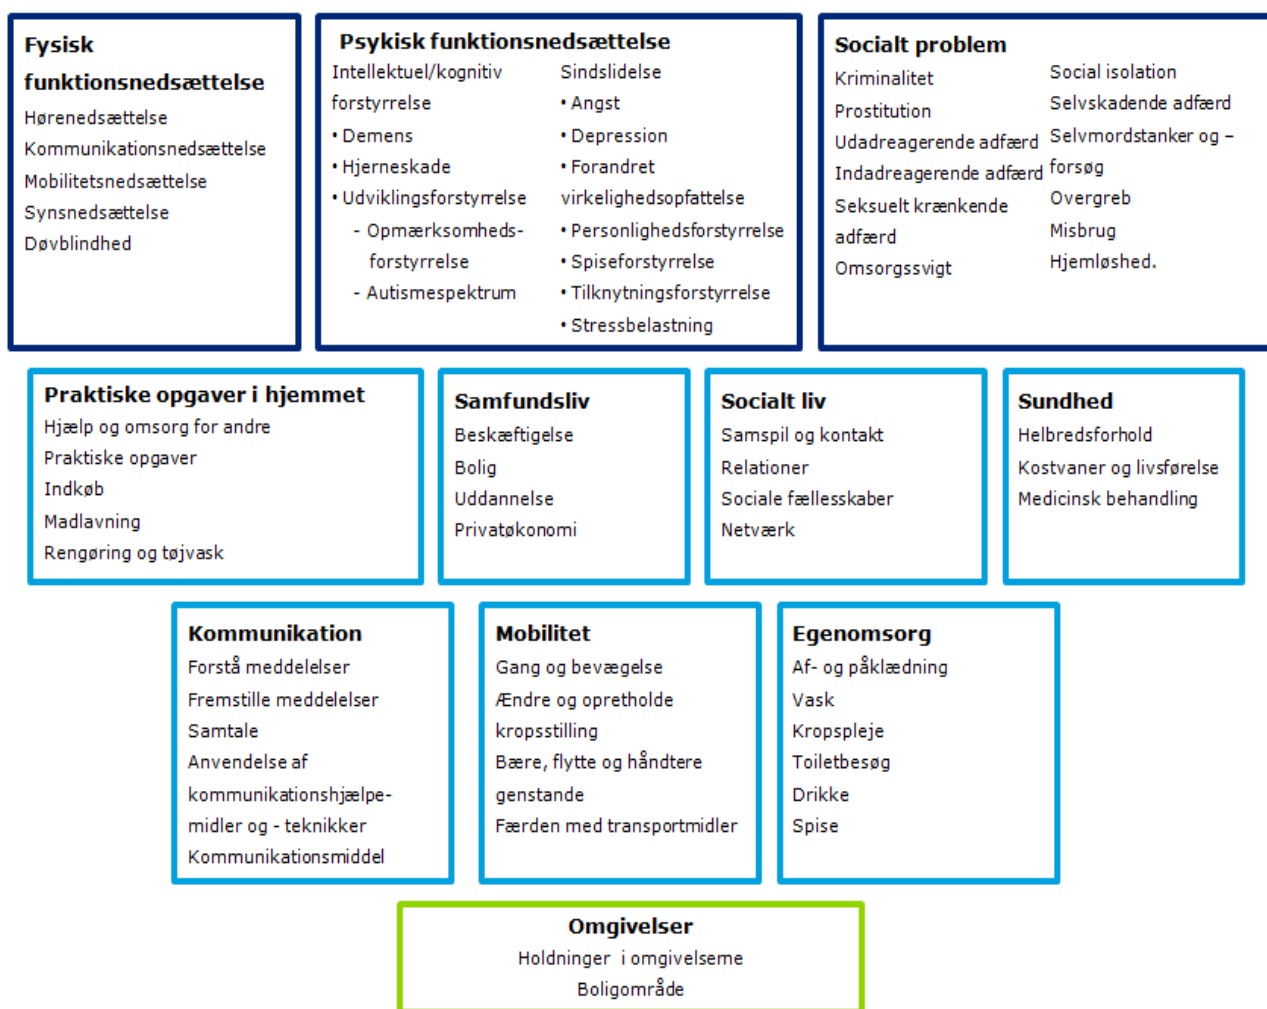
Fysisk funktionsnedsættelse
Hørenedsættelse
Kommunikationsnedsættelse
Mobilitetsnedsættelse
Synsnedsættelse
Døvblindhed

Psykisk funktionsnedsættelse
Intellektuel/kognitiv forstyrrelse
• Demens
• Hjerneskade
• Udviklingsforstyrrelse
- Opmærksomheds-forstyrrelse
- Autismespektrum
Sindslidelse
• Angst
• Depression
• Forandret virkelighedsopfattelse
• Personlighedsforstyrrelse
• Spiseforstyrrelse
• Tilknytningsforstyrrelse
• Stressbelastning

Socialt problem
Kriminalitet
Prostitution
Udadreagerende adfærd
Indadreagerende adfærd
Seksuelt krænkende adfærd
Omsorgssvigt
Social isolation
Selvskadende adfærd
Selvmordstanker og – forsøg
Overgreb
Misbrug
Hjemløshed.

Praktiske opgaver i hjemmet
Hjælp og omsorg for andre
Praktiske opgaver
Indkøb
Madlavning
Rengøring og tøjvask

Samfundsliv
Beskæftigelse
Bolig
Uddannelse
Privatøkonomi

Socialt liv
Samspil og kontakt
Relationer
Sociale fællesskaber
Netværk

Sundhed
Helbredsforhold
Kostvaner og livsførelse
Medicinsk behandling

Kommunikation
Forstå meddelelser
Fremstille meddelelser
Samtale
Anvendelse af kommunikationshjælpe-midler og - teknikker
Kommunikationsmiddel

Mobilitet
Gang og bevægelse
Ændre og opretholde kropsstilling
Bære, flytte og håndtere genstande
Færden med transportmidler

Egenomsorg
Af- og påklædning
Vask
Kropspleje
Toiletbesøg
Drikke
Spise

Omgivelser
Holdninger i omgivelserne
Boligområde